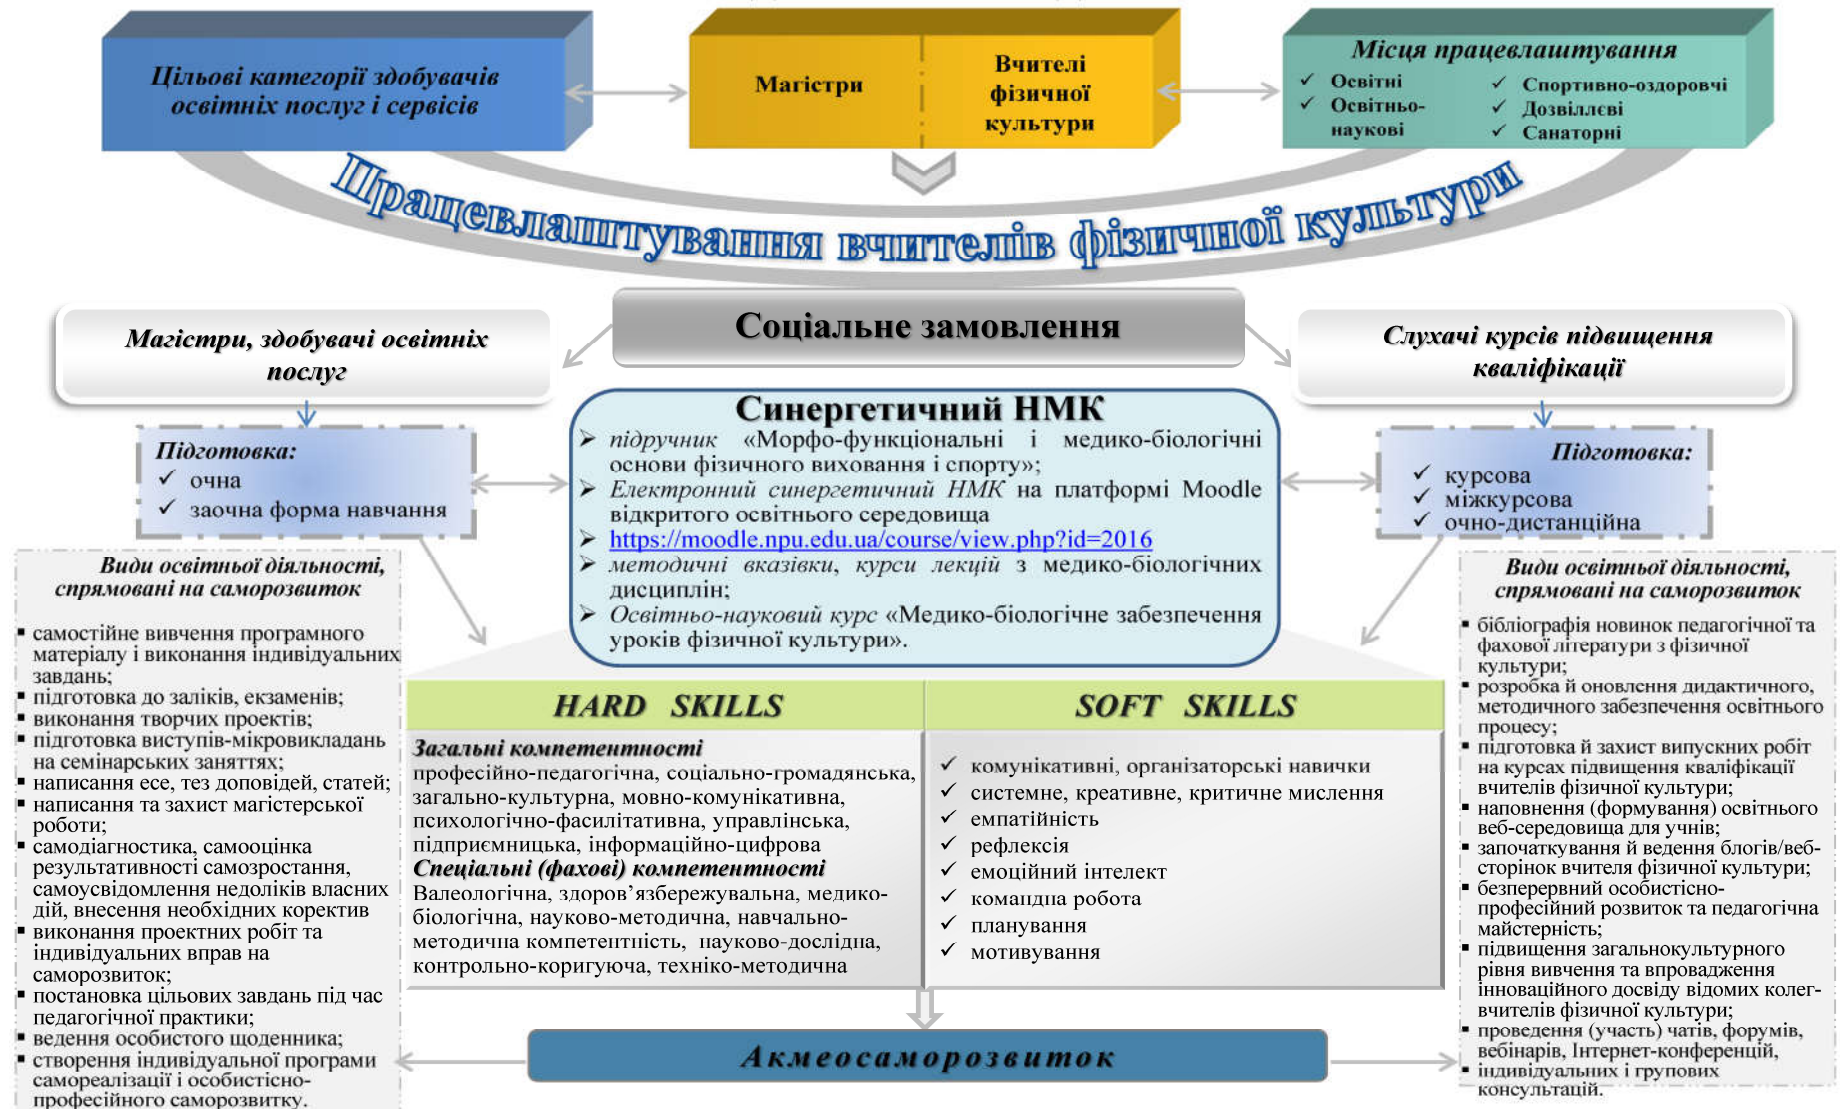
Цільові категорії здобувачів освітніх послуг і сервісів

Магістри

Вчителі фізичної культури

Місця працевлаштування
✓ Освітні
✓ Освітньо-наукові
✓ Спортивно-оздоровчі
✓ Дозвіллєві
✓ Санаторні

Працевлаштування вчителів фізичної культури

Соціальне замовлення

Магістри, здобувачі освітніх послуг

Слухачі курсів підвищення кваліфікації

Підготовка:
✓ очна
✓ заочна форма навчання

Синергетичний НМК
➢ підручник «Морфо-функціональні і медико-біологічні основи фізичного виховання і спорту»;
➢ Електронний синергетичний НМК на платформі Moodle відкритого освітнього середовища
➢ https://moodle.npu.edu.ua/course/view.php?id=2016
➢ методичні вказівки, курси лекцій з медико-біологічних дисциплін;
➢ Освітньо-науковий курс «Медико-біологічне забезпечення уроків фізичної культури».

Підготовка:
✓ курсова
✓ міжкурсова
✓ очно-дистанційна

Види освітньої діяльності, спрямовані на саморозвиток
▪ самостійне вивчення програмного матеріалу і виконання індивідуальних завдань;
▪ підготовка до заліків, екзаменів;
▪ виконання творчих проектів;
▪ підготовка виступів-мікровикладань на семінарських заняттях;
▪ написання есе, тез доповідей, статей;
▪ написання та захист магістерської роботи;
▪ самодіагностика, самооцінка результативності самозростання, самоусвідомлення недоліків власних дій, внесення необхідних коректив
▪ виконання проектних робіт та індивідуальних вправ на саморозвиток;
▪ постановка цільових завдань під час педагогічної практики;
▪ ведення особистого щоденника;
▪ створення індивідуальної програми самореалізації і особистісно-професійного саморозвитку.

HARD SKILLS

Загальні компетентності
професійно-педагогічна, соціально-громадянська, загально-культурна, мовно-комунікативна, психологічно-фасилітативна, управлінська, підприємницька, інформаційно-цифрова
Спеціальні (фахові) компетентності
Валеологічна, здоров'язбережувальна, медико-біологічна, науково-методична, навчально-методична компетентність, науково-дослідна, контрольно-коригуюча, техніко-методична

SOFT SKILLS

✓ комунікативні, організаторські навички
✓ системне, креативне, критичне мислення
✓ емпатійність
✓ рефлексія
✓ емоційний інтелект
✓ командна робота
✓ планування
✓ мотивування

Види освітньої діяльності, спрямовані на саморозвиток
▪ бібліографія новинок педагогічної та фахової літератури з фізичної культури;
▪ розробка й оновлення дидактичного, методичного забезпечення освітнього процесу;
▪ підготовка й захист випускних робіт на курсах підвищення кваліфікації вчителів фізичної культури;
▪ наповнення (формування) освітнього веб-середовища для учнів;
▪ започаткування й ведення блогів/веб-сторінок вчителя фізичної культури;
▪ безперервний особистісно-професійний розвиток та педагогічна майстерність;
▪ підвищення загальнокультурного рівня вивчення та впровадження інноваційного досвіду відомих колег-вчителів фізичної культури;
▪ проведення (участь) чатів, форумів, вебінарів, Інтернет-конференцій,
▪ індивідуальних і групових консультацій.

Акмеосаморозвиток